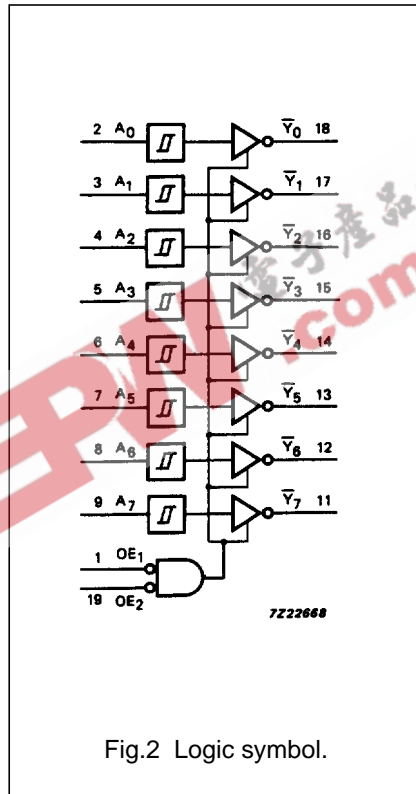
2 $A_0$
3 $A_1$
4 $A_2$
5 $A_3$
6 $A_4$
7 $A_5$
8 $A_6$
9 $A_7$
$\overline{Y}_0$ 18
$\overline{Y}_1$ 17
$\overline{Y}_2$ 16
$\overline{Y}_3$ 15
$\overline{Y}_4$ 14
$\overline{Y}_5$ 13
$\overline{Y}_6$ 12
$\overline{Y}_7$ 11
1 $OE_1$
19 $OE_2$
7Z22668

EPW .com 电子产品

Fig.2 Logic symbol.